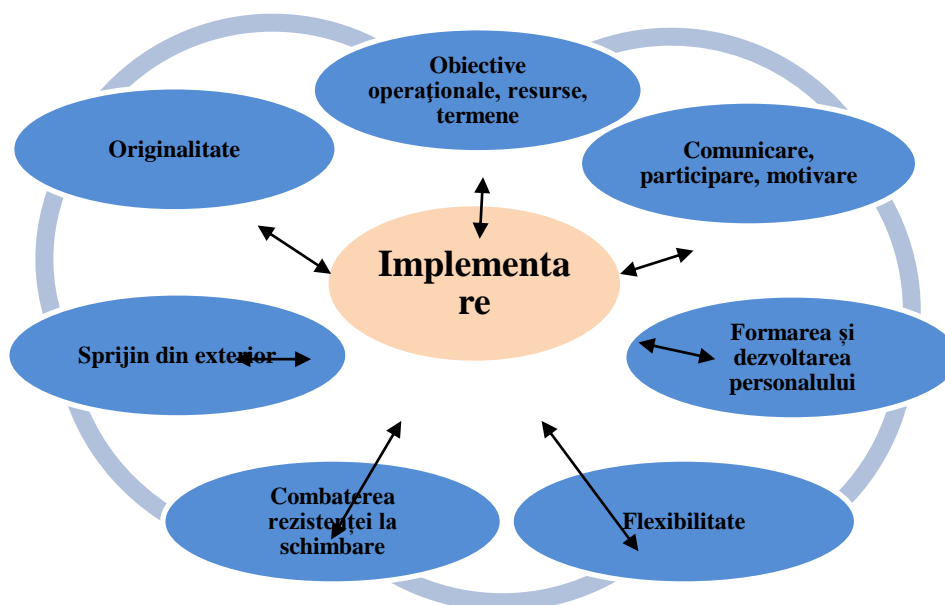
Obiective operaţionale, resurse, termene

Originalitate

Comunicare, participare, motivare

Implementa re

Sprijin din exterior

Formarea şi dezvoltarea personalului

Combaterea rezistenţei la schimbare

Flexibilitate